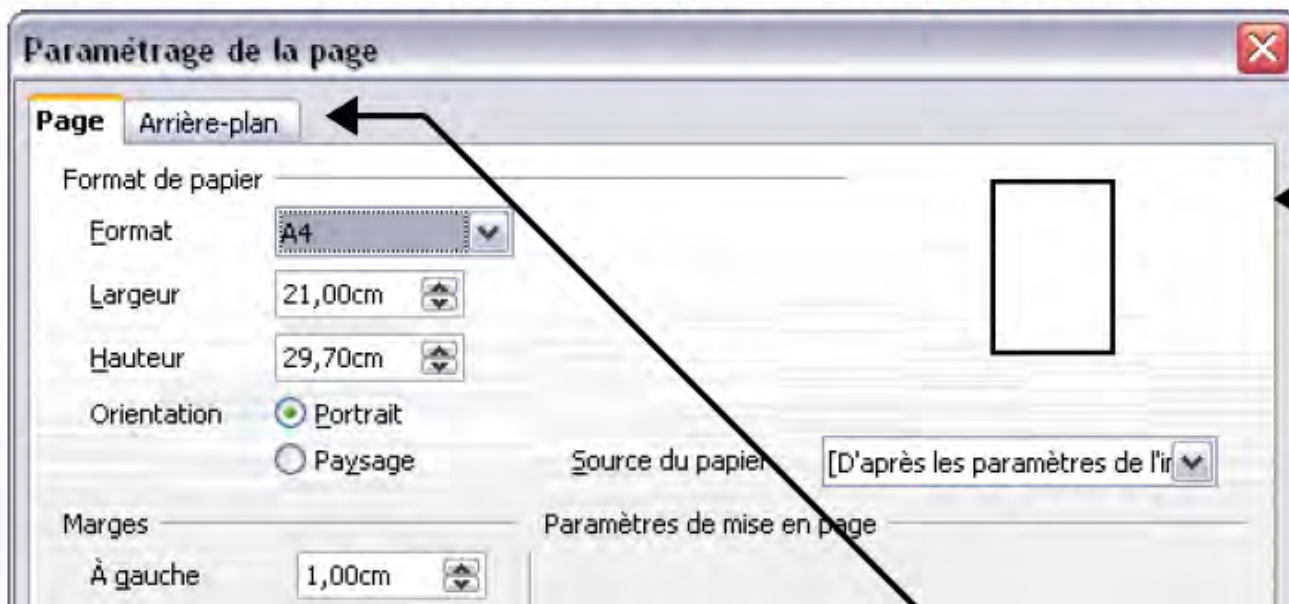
Paramétrage de la page

Page | Arrière-plan

Format de papier

Format A4

Largeur 21,00cm

Hauteur 29,70cm

Orientation Portrait

Paysage

Source du papier [D'après les paramètres de l'i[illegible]

Marges

À gauche 1,00cm

Paramètres de mise en page